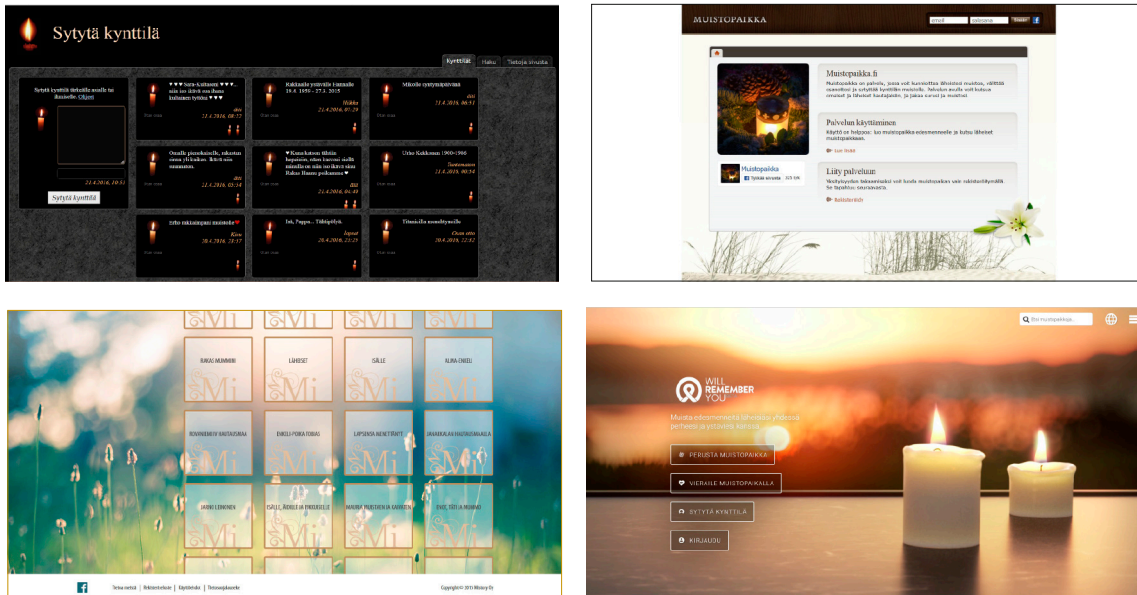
Sytytä kynttilä

Kynttilät | Haku | Tietoja sivusta

Sytytä kynttilä tärkeälle asialle tai ihmiselle. Ohjeet

21.4.2016, 10:51

Sytytä kynttilä

♥♥♥ Sara-kultaseni ♥♥♥... niin iso ikävä sinuihana ihaliaaan tyttöö ♥♥♥
äiti
21.4.2016, 08:37

Rakkaalle ystävälle Hannalle 19.8.1959 – 27.3.2015
Heikke
21.4.2016, 07:29

Mikolle syntymäpäivänä
äiti
21.4.2016, 06:51

Onnelle pienokaiselle, rakastan sinua yli kaiken. Ikävä sua mummuu.
äiti
21.4.2016, 05:34

♥ Kuna katson tähtiin hopeisiin, niin tuosssa siellä muistellen näin me ikävä sinua. Rakas Hannu poikamme ♥
äiti
21.4.2016, 04:49

Urho Kukkonen 1900-1986
Tuntematon
21.4.2016, 00:54

Erho rakkaimpaa muistolle ♥
Kirsi
20.4.2016, 23:37

Isä, Pappa... Tähtipölyä.
Ilona
20.4.2016, 23:25

Tiinaisille muistoksi
Outo setä
20.4.2016, 22:12

MUISTOPAIKKA

email | salasana | Kirjaudu

Muistopaikka.fi
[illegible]

Palvelun käyttäminen
Käyttö on helppoa: luo muistopaikka edesmenneelle ja kutsu läheiset muistopaikkaan.
Lue lisää

Muistopaikka
Tykkää sivusta

Liity palveluun
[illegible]
Rekisteröidy

RAKAS MUMMINI | LÄHEISET | ISÄLLE | ALINA ENEEL
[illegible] | ENKELI POIKA TOBIAS | LAPSENTA MENETTÄNYT | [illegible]
JARMO LEHMONEN | ISÄLLE, ÄIDILLE JA ENKELEILLE | MAIJALE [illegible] | ENZO, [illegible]

Mi

Tietoa meistä | Rekisteriseloste | Käyttöehdot | Tietosuojaseloste
Copyright © 2015 Mikisoy Oy

Etsi muistopaikkaa...

WILL REMEMBER YOU

Muista edesmennyttä läheistäsi yhdessä perheesi ja ystäviesi kanssa.

PERUSTA MUISTOPAIKKA
VIERAILE MUISTOPAIKALLA
SYTYTÄ KYNTTILÄ
KIRJAUDU